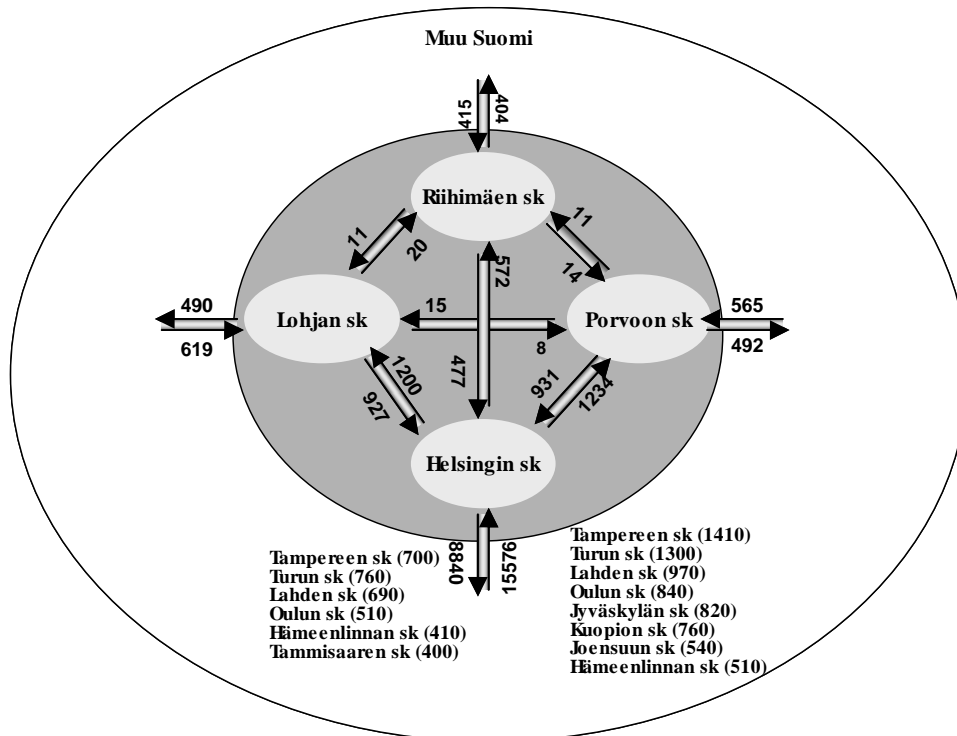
Muu Suomi

415
404

Riihimäen sk

11
20

11
14

572
477

490
619

Lohjan sk

15
8

Porvoon sk

565
492

1200
927

931
1234

Helsingin sk

8840
15576

Tampereen sk (700)
Turun sk (760)
Lahden sk (690)
Oulun sk (510)
Hämeenlinnan sk (410)
Tammisaaren sk (400)

Tampereen sk (1410)
Turun sk (1300)
Lahden sk (970)
Oulun sk (840)
Jyväskylän sk (820)
Kuopion sk (760)
Joensuun sk (540)
Hämeenlinnan sk (510)